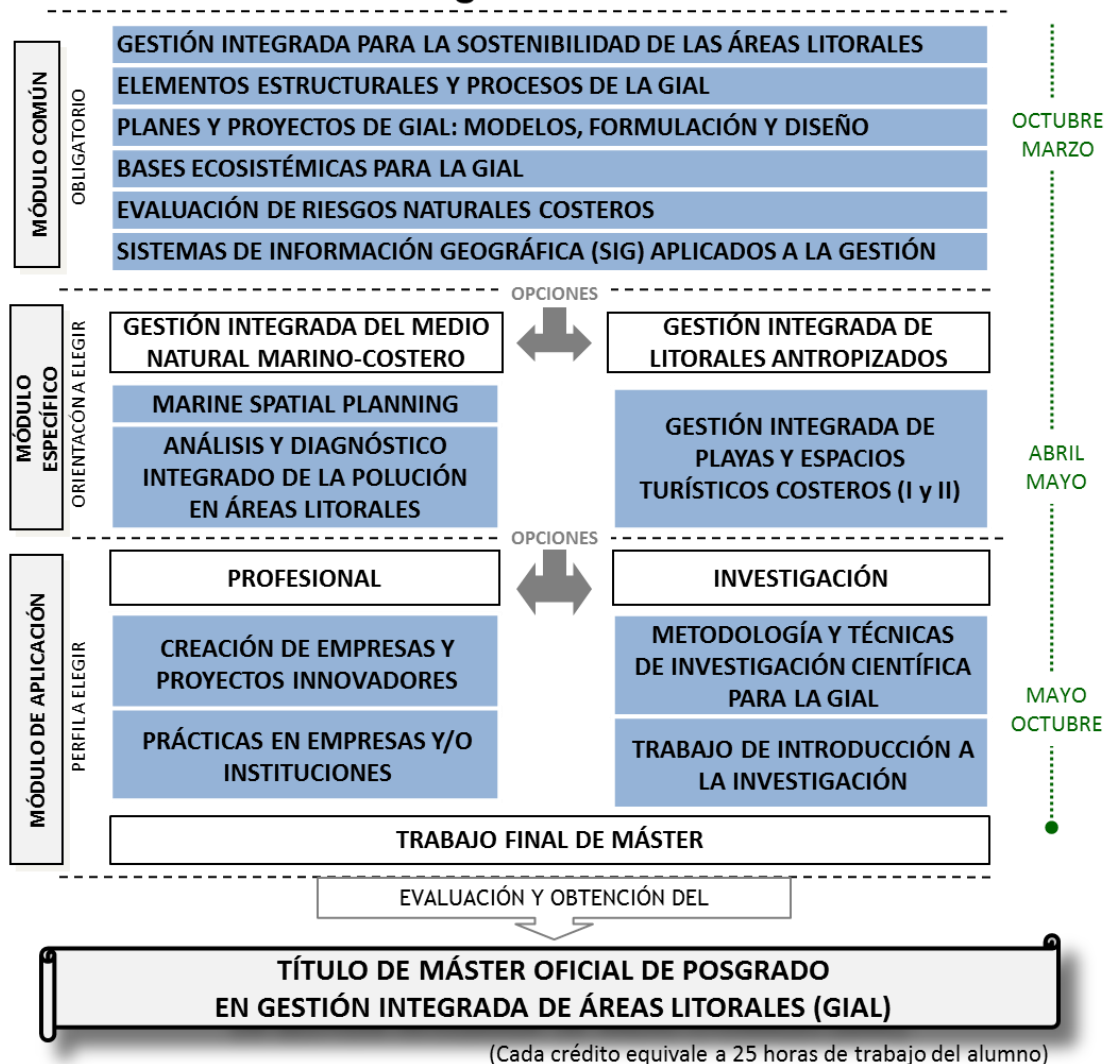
MÓDULO COMÚN
OBLIGATORIO

GESTIÓN INTEGRADA PARA LA SOSTENIBILIDAD DE LAS ÁREAS LITORALES
ELEMENTOS ESTRUCTURALES Y PROCESOS DE LA GIAL
PLANES Y PROYECTOS DE GIAL: MODELOS, FORMULACIÓN Y DISEÑO
BASES ECOSISTÉMICAS PARA LA GIAL
EVALUACIÓN DE RIESGOS NATURALES COSTEROS
SISTEMAS DE INFORMACIÓN GEOGRÁFICA (SIG) APLICADOS A LA GESTIÓN

OCTUBRE
MARZO

MÓDULO ESPECÍFICO
ORIENTACÓN A ELEGIR

OPCIONES

GESTIÓN INTEGRADA DEL MEDIO NATURAL MARINO-COSTERO
MARINE SPATIAL PLANNING
ANÁLISIS Y DIAGNÓSTICO INTEGRADO DE LA POLUCIÓN EN ÁREAS LITORALES

GESTIÓN INTEGRADA DE LITORALES ANTROPIZADOS
GESTIÓN INTEGRADA DE PLAYAS Y ESPACIOS TURÍSTICOS COSTEROS (I y II)

ABRIL
MAYO

MÓDULO DE APLICACIÓN
PERFIL A ELEGIR

OPCIONES

PROFESIONAL
CREACIÓN DE EMPRESAS Y PROYECTOS INNOVADORES
PRÁCTICAS EN EMPRESAS Y/O INSTITUCIONES

INVESTIGACIÓN
METODOLOGÍA Y TÉCNICAS DE INVESTIGACIÓN CIENTÍFICA PARA LA GIAL
TRABAJO DE INTRODUCCIÓN A LA INVESTIGACIÓN

TRABAJO FINAL DE MÁSTER

MAYO
OCTUBRE

EVALUACIÓN Y OBTENCIÓN DEL

TÍTULO DE MÁSTER OFICIAL DE POSGRADO
EN GESTIÓN INTEGRADA DE ÁREAS LITORALES (GIAL)

(Cada crédito equivale a 25 horas de trabajo del alumno)